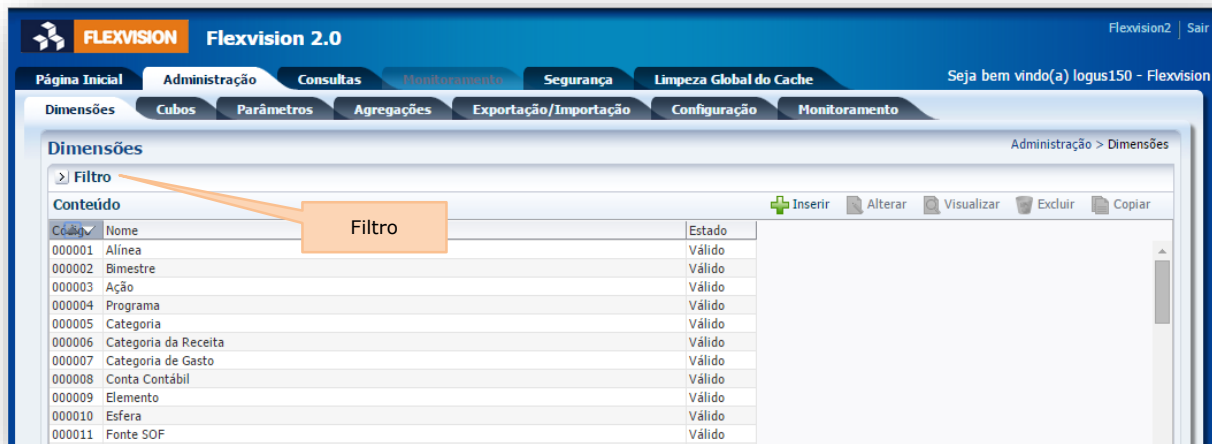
FLEXVISION Flexvision 2.0

Flexvision2 | Sair

Página Inicial | Administração | Consultas | Monitoramento | Segurança | Limpeza Global do Cache

Seja bem vindo(a) logus150 - Flexvision

Dimensões | Cubos | Parâmetros | Agregações | Exportação/Importação | Configuração | Monitoramento

Dimensões

Administração > Dimensões

Filtro

Conteúdo

Filtro

Inserir | Alterar | Visualizar | Excluir | Copiar

| Código | Nome | Estado |
|---|---|---|
| 000001 | Alínea | Válido |
| 000002 | Bimestre | Válido |
| 000003 | Ação | Válido |
| 000004 | Programa | Válido |
| 000005 | Categoria | Válido |
| 000006 | Categoria da Receita | Válido |
| 000007 | Categoria de Gasto | Válido |
| 000008 | Conta Contábil | Válido |
| 000009 | Elemento | Válido |
| 000010 | Esfera | Válido |
| 000011 | Fonte SOF | Válido |